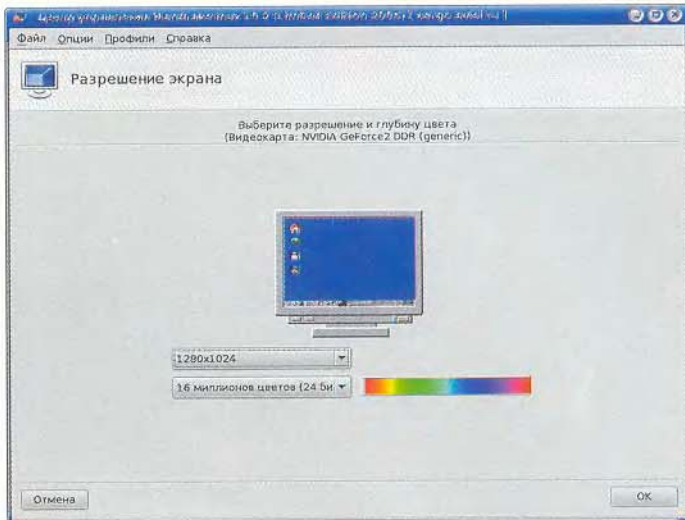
Центр управления Mandrakelinux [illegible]

Файл Опции Профили Справка

Разрешение экрана

Выберите разрешение и глубину цвета
(Видеокарта: NVIDIA GeForce2 DDR (generic))

1280x1024

16 миллионов цветов (24 би

Отмена

OK